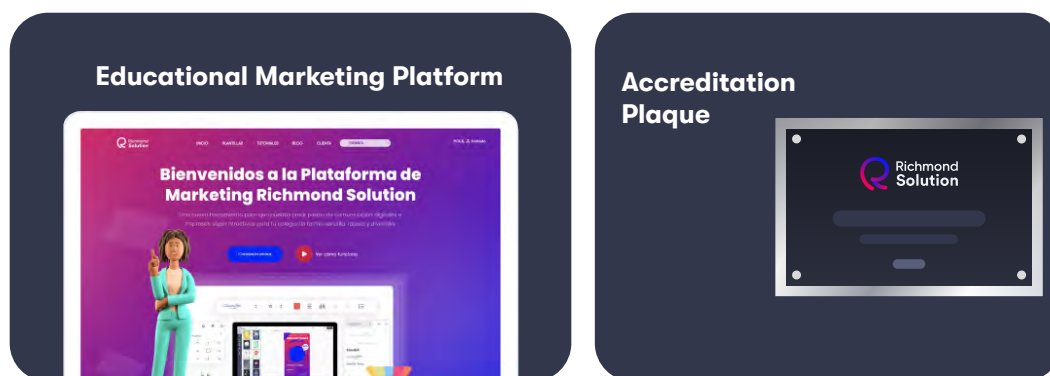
Educational Marketing Platform

Richmond Solution

INICIO PLANTILLAS TUTORIALES BLOG CLIENTA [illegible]

Bienvenidos a la Plataforma de Marketing Richmond Solution

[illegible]

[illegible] Ver cómo funciona

Accreditation Plaque

Richmond Solution